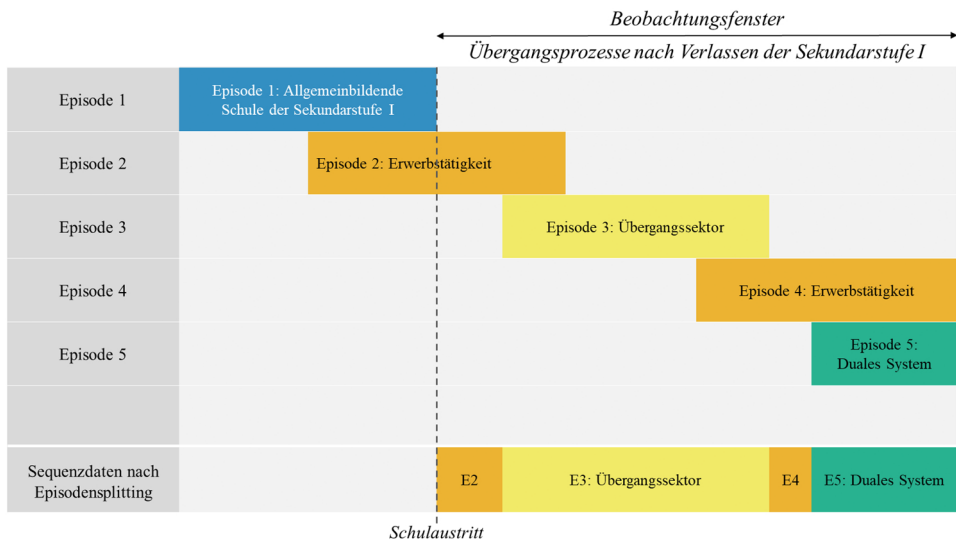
Beobachtungsfenster

Übergangsprozesse nach Verlassen der Sekundarstufe I

Episode 1

Episode 1: Allgemeinbildende Schule der Sekundarstufe I

Episode 2

Episode 2: Erwerbstätigkeit

Episode 3

Episode 3: Übergangssektor

Episode 4

Episode 4: Erwerbstätigkeit

Episode 5

Episode 5: Duales System

Sequenzdaten nach Episodensplitting

E2

E3: Übergangssektor

E4

E5: Duales System

Schulaustritt